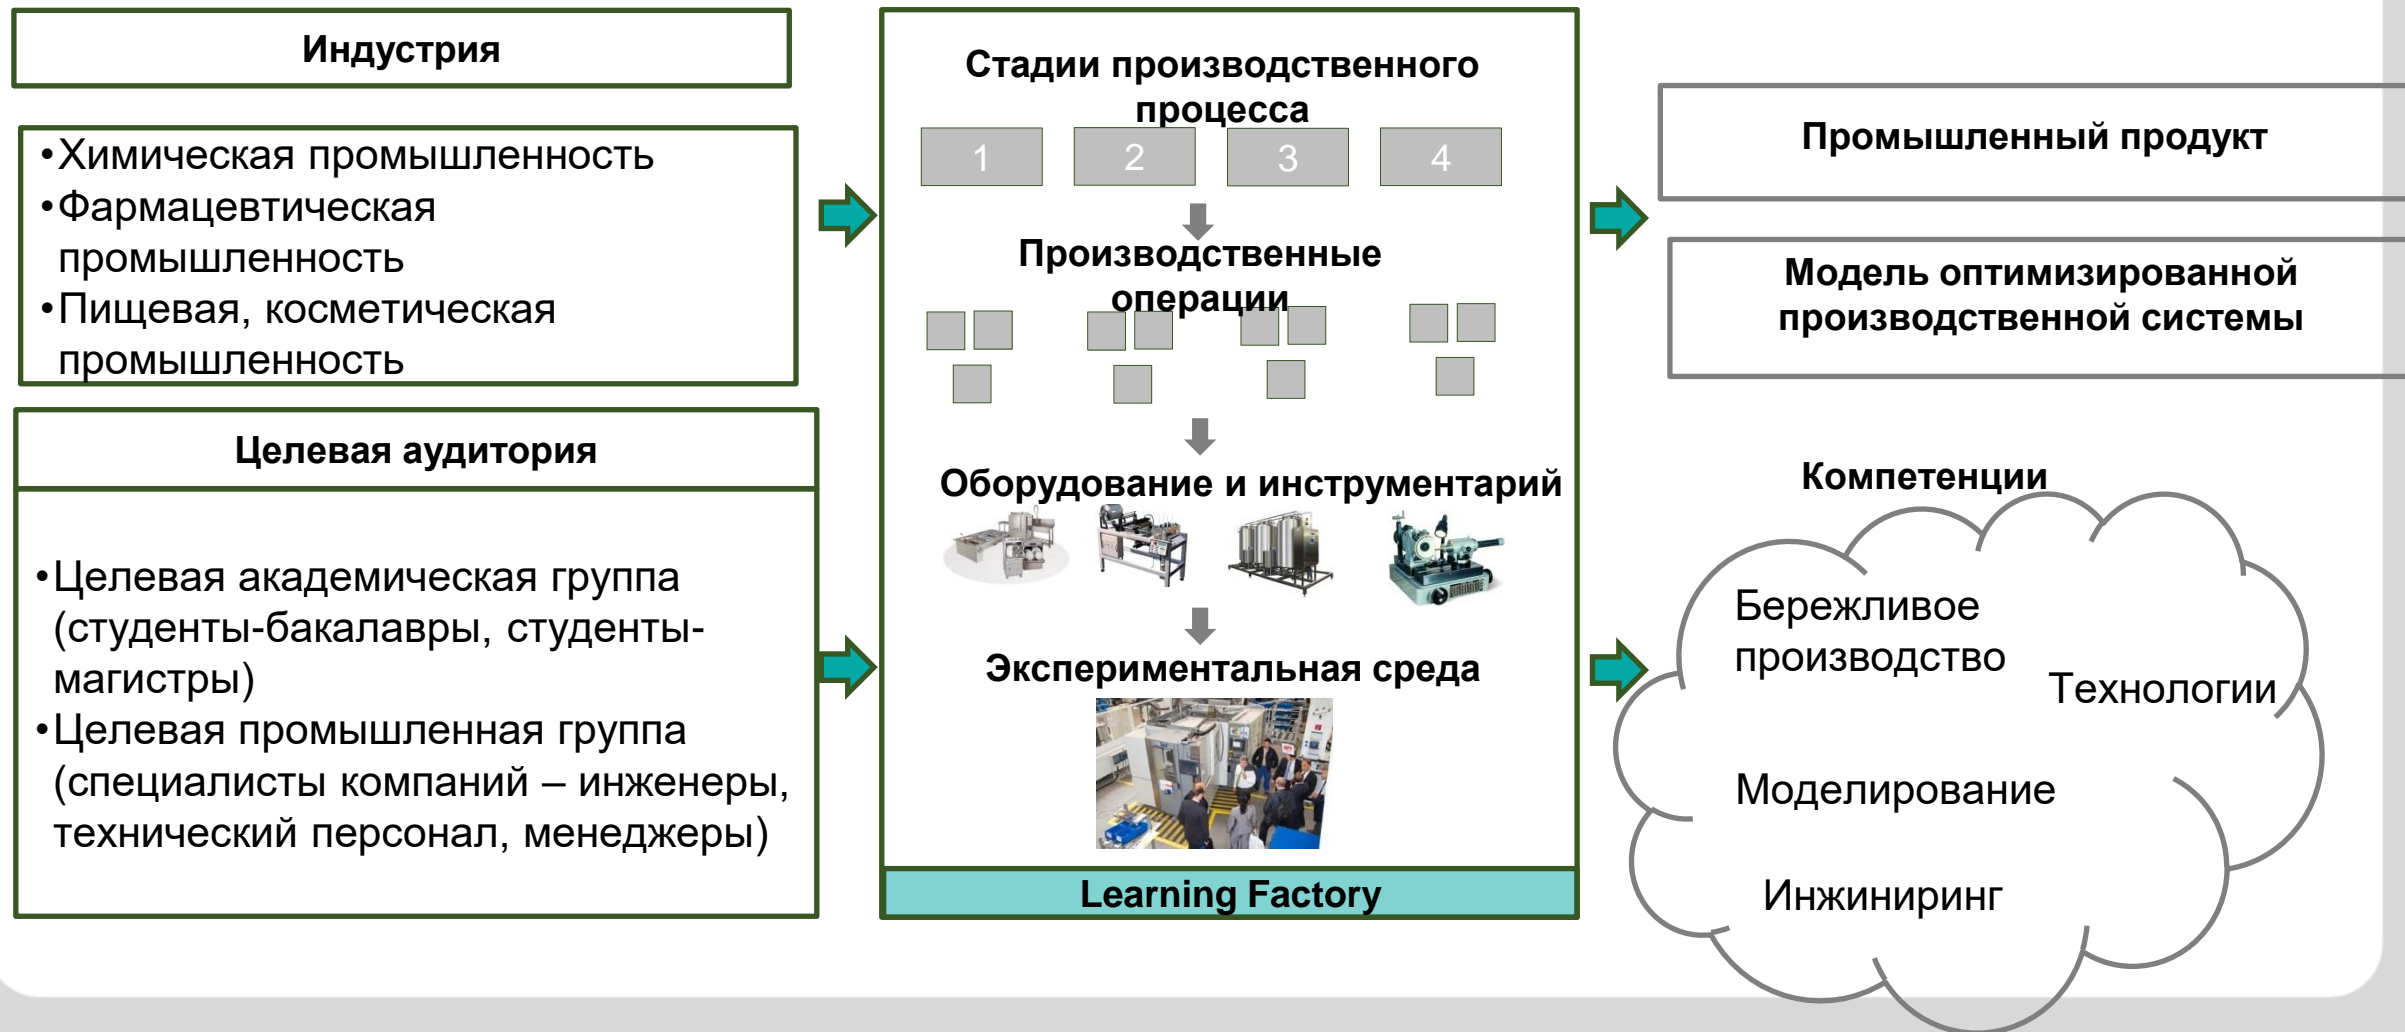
Индустрия

•Химическая промышленность
•Фармацевтическая промышленность
•Пищевая, косметическая промышленность

Целевая аудитория

•Целевая академическая группа (студенты-бакалавры, студенты-магистры)
•Целевая промышленная группа (специалисты компаний – инженеры, технический персонал, менеджеры)

Стадии производственного процесса

1 2 3 4

Производственные операции

Оборудование и инструментарий

Экспериментальная среда

Learning Factory

Промышленный продукт

Модель оптимизированной производственной системы

Компетенции

Бережливое производство

Технологии

Моделирование

Инжиниринг